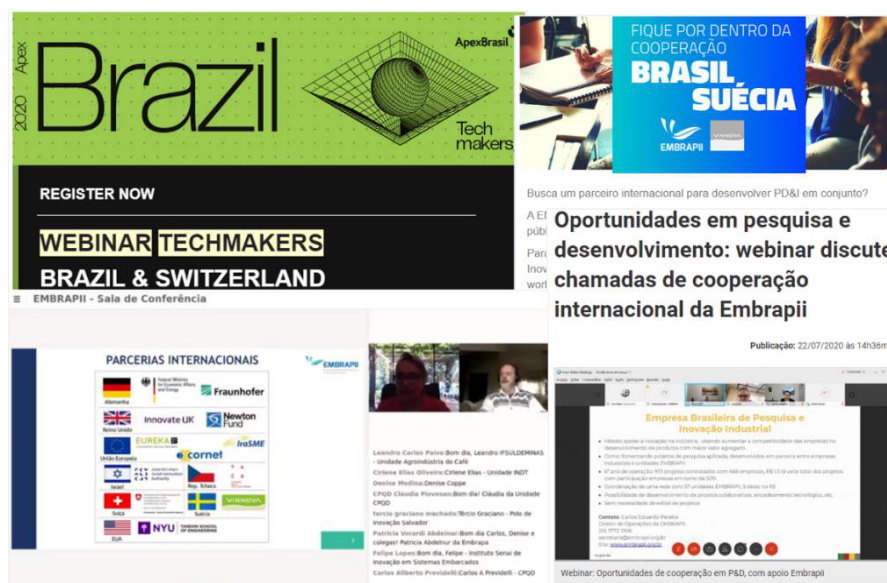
2020 Apex

Brazil

ApexBrasil

Tech makers

REGISTER NOW

WEBINAR TECHMAKERS

BRAZIL & SWITZERLAND

FIQUE POR DENTRO DA COOPERAÇÃO

BRASIL SUÉCIA

EMBRAPII

VINNOVA

Busca um parceiro internacional para desenvolver PD&I em conjunto?

A E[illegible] públ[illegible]

Para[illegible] Inov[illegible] worl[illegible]

Oportunidades em pesquisa e desenvolvimento: webinar discute chamadas de cooperação internacional da Embrapii

Publicação: 22/07/2020 às 14h36m

EMBRAPII - Sala de Conferência

PARCERIAS INTERNACIONAIS

EMBRAPII

Alemanha

Fraunhofer

Reino Unido

Innovate UK

Newton Fund

União Europeia

EUREKA

eSMEs

cornet

Israel

Rep. Tcheca

Suíça

Suécia

VINNOVA

EUA

NYU TANDON SCHOOL OF ENGINEERING

Leandro Carlos Paiva: Bom dia, Leandro IFSULDEMINAS - Unidade Agroindústria do Café

Cirlene Elias Oliveira: Cirlene Elias - Unidade INDT

Denise Medina: Denise Coppe

CPQD Cláudia Piovesan: Bom dia! Cláudia da Unidade CPQD

tercio graciano machado: Tércio Graciano - Polo de Inovação Salvador

Patricia Verardi Abdelnur: Bom dia Carlos, Denise e colegas! Patricia Abdelnur da Embrapa

Felipe Lopes: Bom dia, Felipe - Instituto Senai de Inovação em Sistemas Embarcados

Carlos Alberto Previdelli: Carlos A Previdelli - CPQD

Empresa Brasileira de Pesquisa e Inovação Industrial

Webinar: Oportunidades de cooperação em P&D, com apoio Embrapii